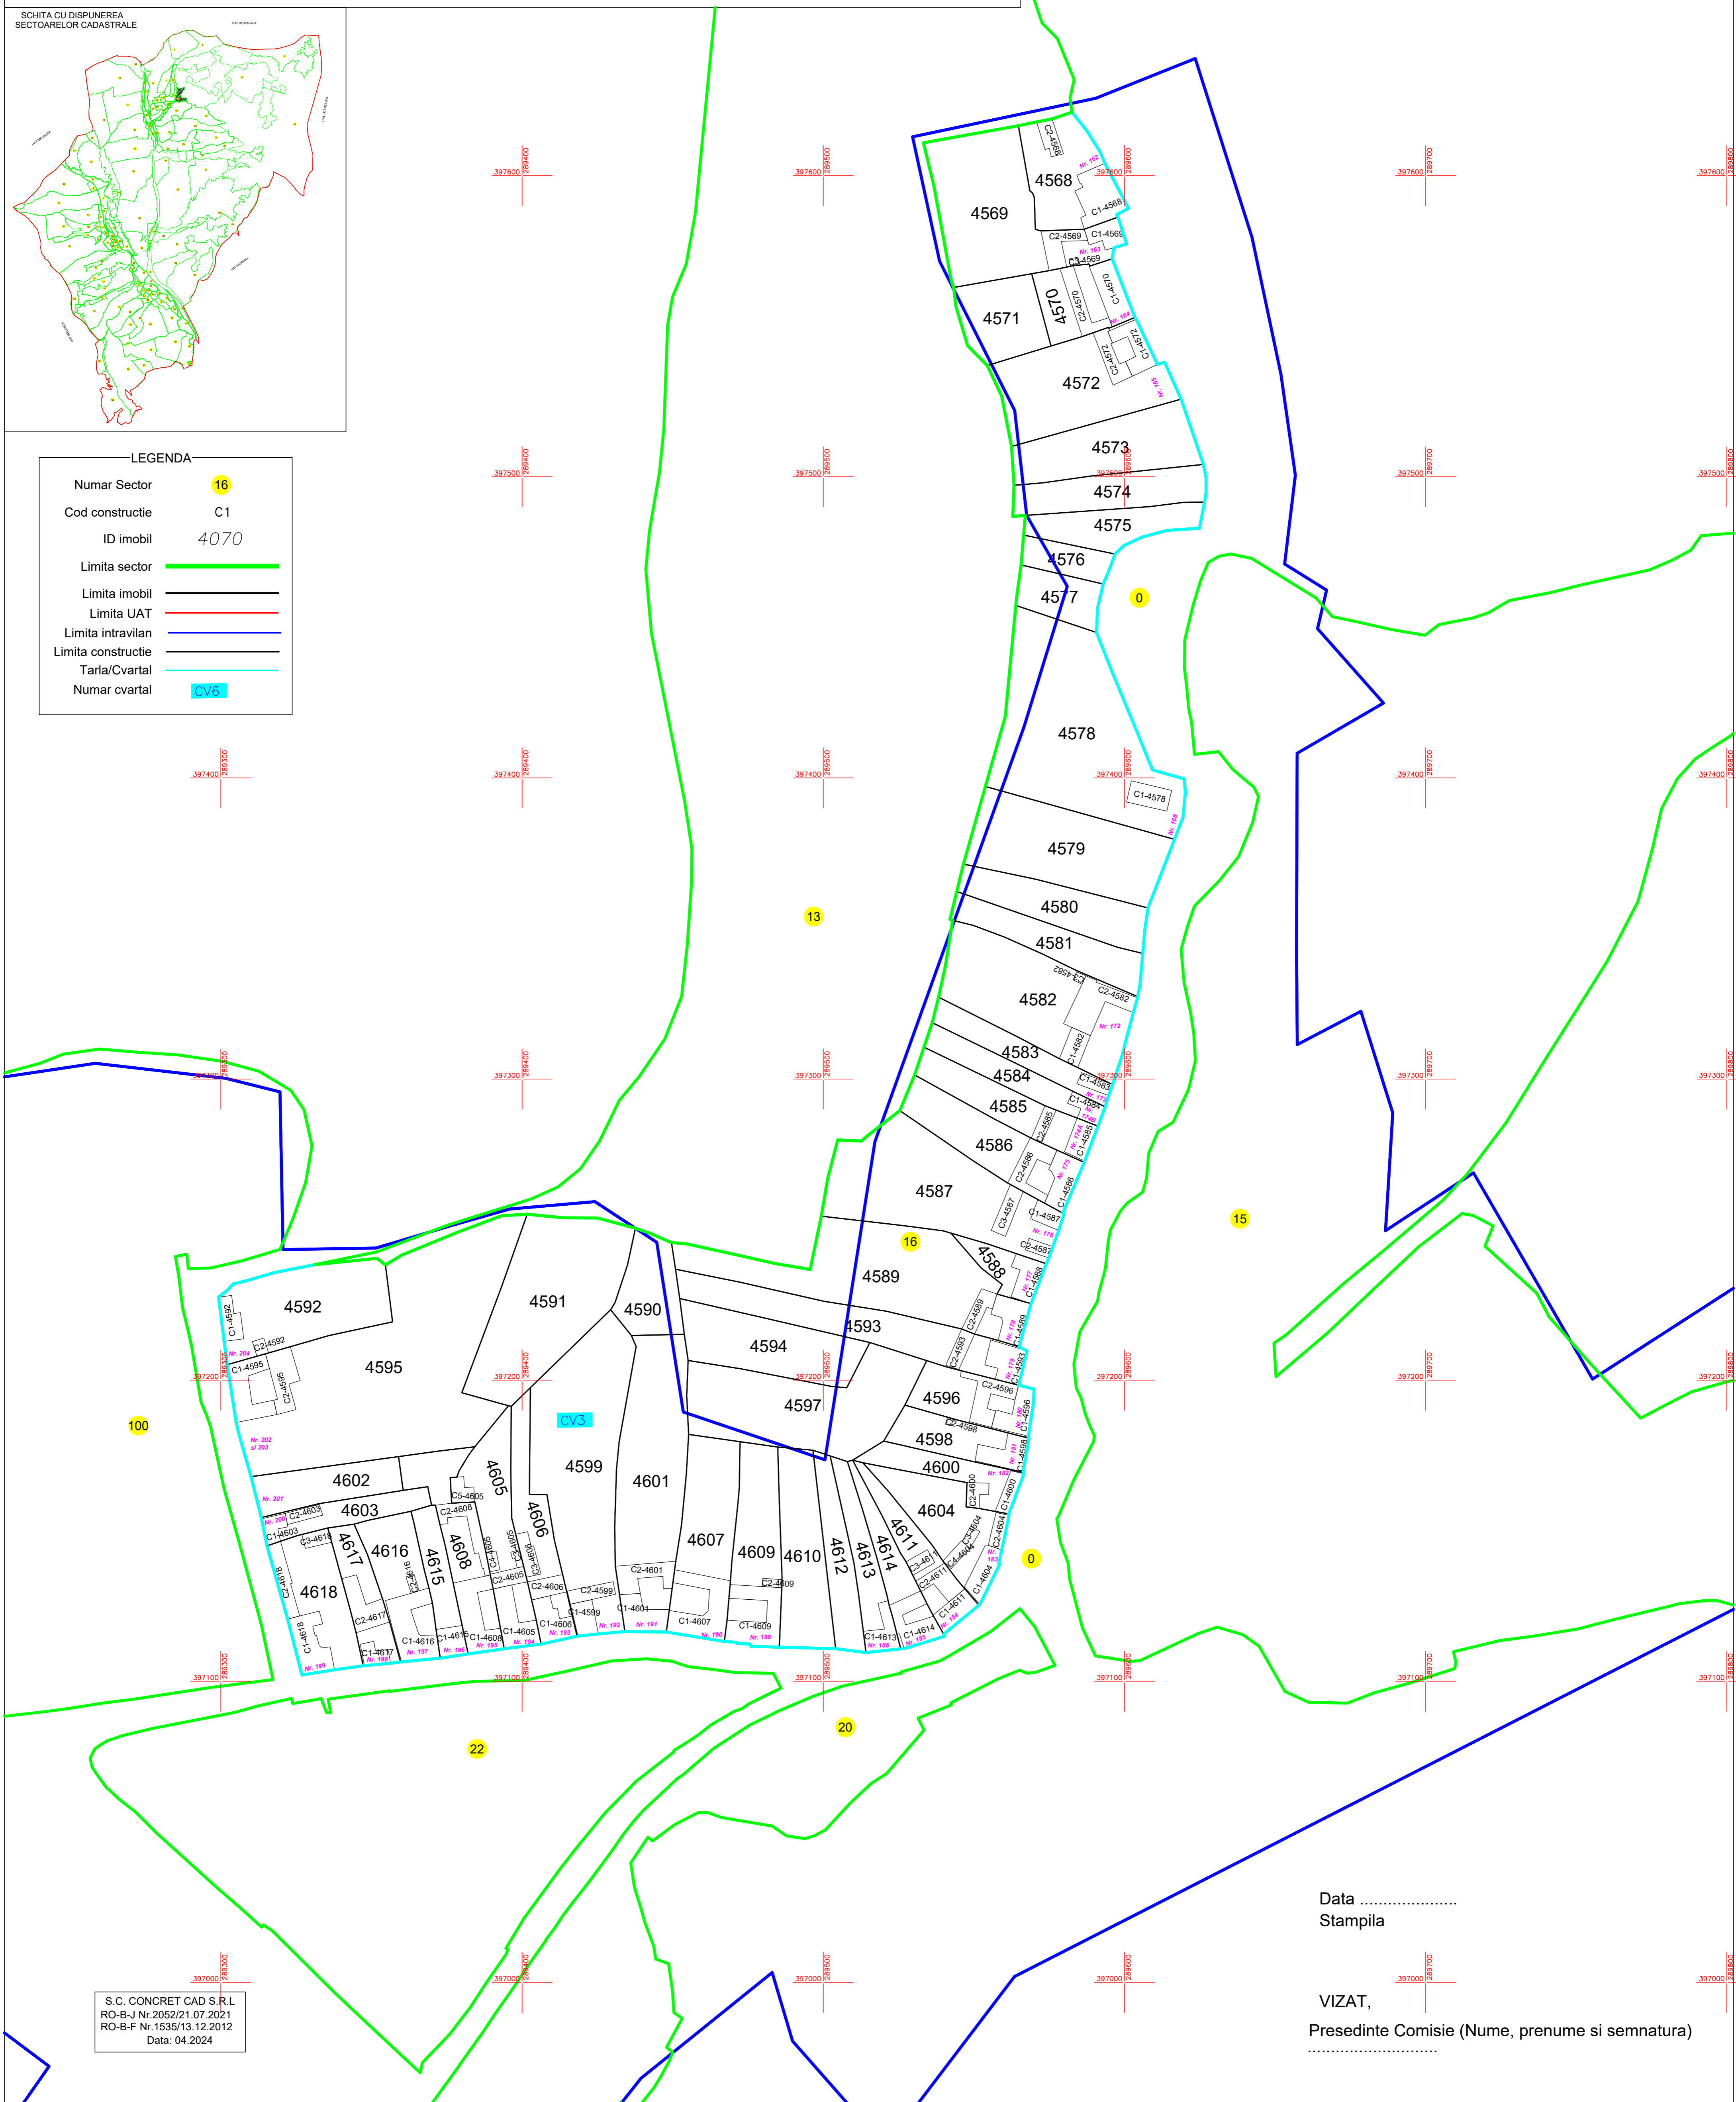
SCHITA CU DISPUNEREA SECTOARELOR CADASTRALE

LEGENDA
Numar Sector 16
Cod constructie C1
ID imobil 4070
Limita sector
Limita imobil
Limita UAT
Limita intravilan
Limita constructie
Tarla/Cvartal
Numar cvartal CV6

4569 4568 C2-4568 C1-4568 C2-4569 C1-4569 C3-4569
4571 4570 C2-4570 C1-4570
4572 C2-4572 C1-4572
4573 4574 4575 4576 4577
0
4578 C1-4578
4579 4580 4581 4582 C2-4582 C1-4582
4583 4584 4585 4586 4587 4588 4589
C1-4583 C1-4584 C2-4585 C1-4585 C2-4586 C1-4586 C3-4587 C1-4587 C2-4587
13
15
16
4590 4591 4592 4593 4594 4595 4596 4597 4598 4599 4600 4601 4602 4603 4604 4605 4606 4607 4608 4609 4610 4611 4612 4613 4614 4615 4616 4617 4618
C1-4592 C2-4592 C1-4595 C2-4595 C2-4596 C1-4596 C2-4598 C1-4598 C2-4600 C1-4600 C2-4604 C1-4604 C3-4604 C4-4604
C2-4603 C1-4603 C3-4618 C2-4618 C1-4618 C2-4617 C1-4617 C2-4616 C1-4616 C1-4615 C2-4608 C1-4608 C5-4605 C2-4605 C1-4605 C2-4606 C1-4606 C2-4599 C1-4599 C2-4601 C1-4601 C1-4607 C2-4609 C1-4609 C1-4613 C1-4614 C1-4611 C2-4611 C3-4611
CV3
100
0
20
22
Nr. 199 Nr. 200 Nr. 201 Nr. 202 si 203 Nr. 204 Nr. 198 Nr. 197 Nr. 196 Nr. 195 Nr. 194 Nr. 193 Nr. 192 Nr. 191 Nr. 190 Nr. 189 Nr. 186 Nr. 185 Nr. 184 Nr. 183 Nr. 182 Nr. 181 Nr. 180 Nr. 179 Nr. 178 Nr. 177 Nr. 176 Nr. 175 Nr. 172 Nr. 168 Nr. 165 Nr. 164 Nr. 163 Nr. 162

397600 397500 397400 397300 397200 397100 397000
289300 289400 289500 289600 289700 289800

Data ....................
Stampila

VIZAT,
Presedinte Comisie (Nume, prenume si semnatura)
...........................

S.C. CONCRET CAD S.R.L
RO-B-J Nr.2052/21.07.2021
RO-B-F Nr.1535/13.12.2012
Data: 04.2024